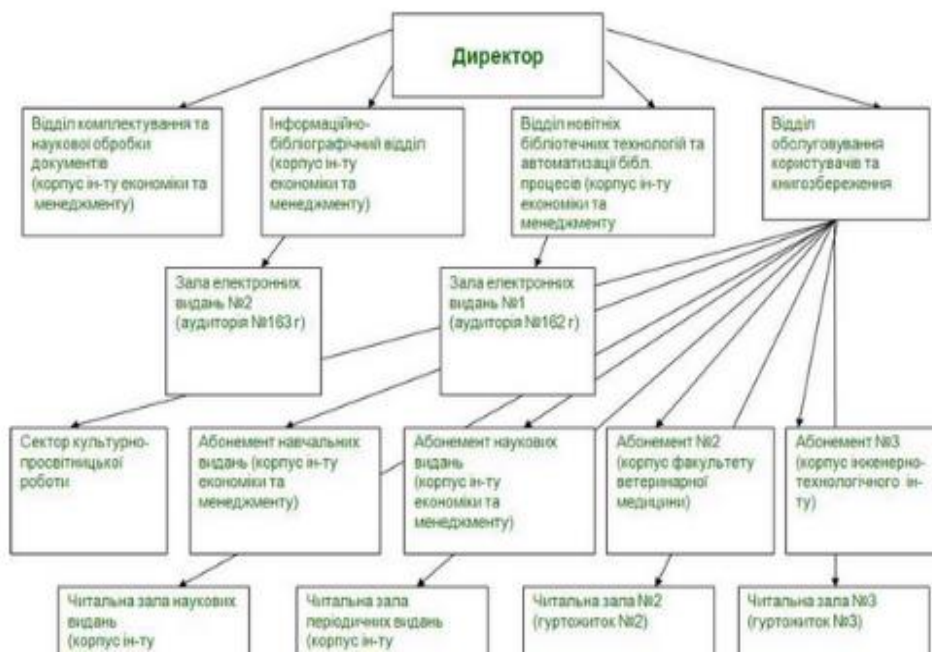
Директор

Відділ комплектування та наукової обробки документів (корпус ін-ту економіки та менеджменту)

Інформаційно-бібліографічний відділ (корпус ін-ту економіки та менеджменту)

Відділ новітніх бібліотечних технологій та автоматизації бібл. процесів (корпус ін-ту економіки та менеджменту

Відділ обслуговування користувачів та книгозбереження

Зала електронних видань №2 (аудиторія №163 г)

Зала електронних видань №1 (аудиторія №162 г)

Сектор культурно-просвітницької роботи

Абонемент навчальних видань (корпус ін-ту економіки та менеджменту)

Абонемент наукових видань (корпус ін-ту економіки та менеджменту)

Абонемент №2 (корпус факультету ветеринарної медицини)

Абонемент №3 (корпус інженерно-технологічного ін-ту)

Читальна зала наукових видань (корпус ін-ту

Читальна зала періодичних видань (корпус ін-ту

Читальна зала №2 (гуртожиток №2)

Читальна зала №3 (гуртожиток №3)